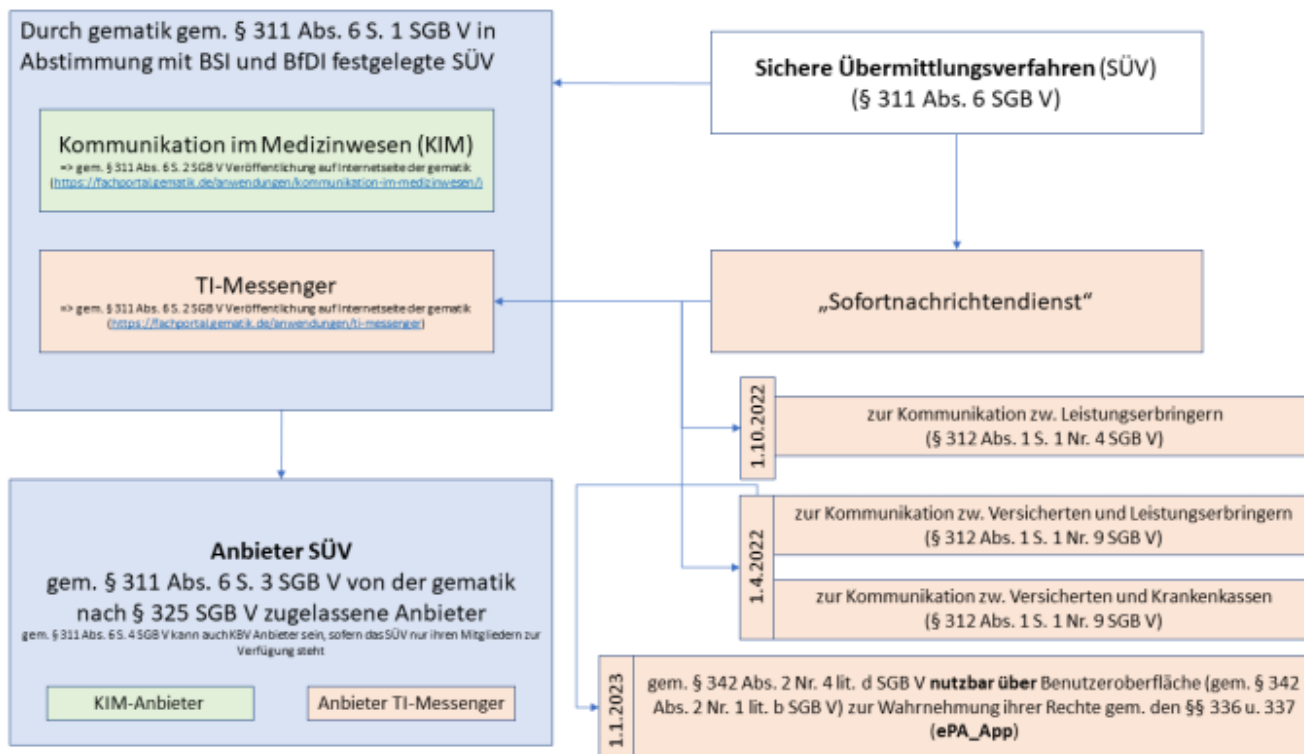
Durch gematik gem. § 311 Abs. 6 S. 1 SGB V in Abstimmung mit BSI und BfDI festgelegte SÜV

Kommunikation im Medizinwesen (KIM)
=> gem. § 311 Abs. 6 S. 2 SGB V Veröffentlichung auf Internetseite der gematik (https://fachportal.gematik.de/anwendungen/kommunikation-im-medizinwesen/)

TI-Messenger
=> gem. § 311 Abs. 6 S. 2 SGB V Veröffentlichung auf Internetseite der gematik (https://fachportal.gematik.de/anwendungen/ti-messenger)

Sichere Übermittlungsverfahren (SÜV)
(§ 311 Abs. 6 SGB V)

„Sofortnachrichtendienst"

1.10.2022

zur Kommunikation zw. Leistungserbringern
(§ 312 Abs. 1 S. 1 Nr. 4 SGB V)

1.4.2022

zur Kommunikation zw. Versicherten und Leistungserbringern
(§ 312 Abs. 1 S. 1 Nr. 9 SGB V)

zur Kommunikation zw. Versicherten und Krankenkassen
(§ 312 Abs. 1 S. 1 Nr. 9 SGB V)

Anbieter SÜV
gem. § 311 Abs. 6 S. 3 SGB V von der gematik nach § 325 SGB V zugelassene Anbieter
gem. § 311 Abs. 6 S. 4 SGB V kann auch KBV Anbieter sein, sofern das SÜV nur ihren Mitgliedern zur Verfügung steht

KIM-Anbieter

Anbieter TI-Messenger

1.1.2023

gem. § 342 Abs. 2 Nr. 4 lit. d SGB V nutzbar über Benutzeroberfläche (gem. § 342 Abs. 2 Nr. 1 lit. b SGB V) zur Wahrnehmung ihrer Rechte gem. den §§ 336 u. 337 (ePA_App)